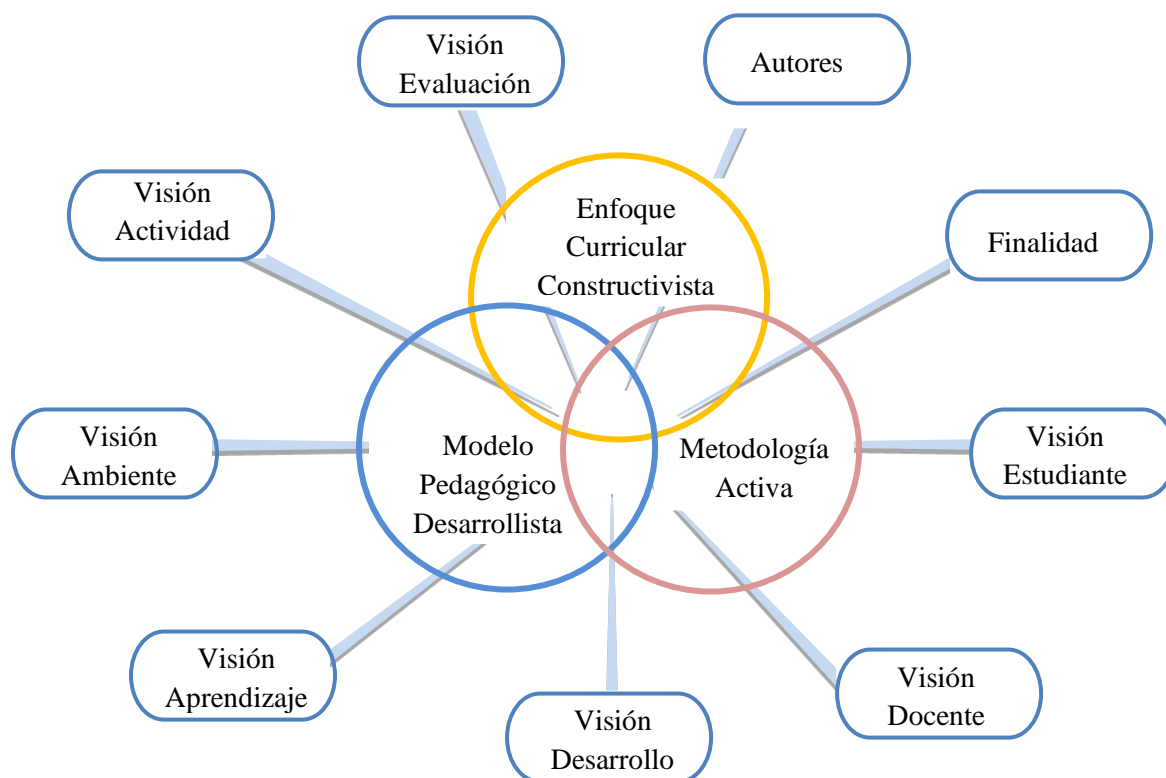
Visión Evaluación

Autores

Visión Actividad

Enfoque Curricular Constructivista

Finalidad

Visión Ambiente

Modelo Pedagógico Desarrollista

Metodología Activa

Visión Estudiante

Visión Aprendizaje

Visión Desarrollo

Visión Docente